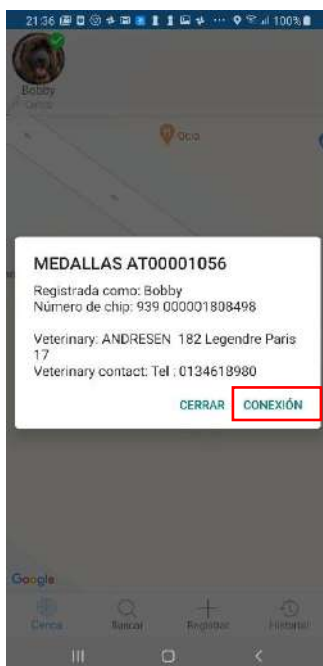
21:36 100%

Bobby
Cerca

Ocio

MEDALLAS AT00001056

Registrada como: Bobby
Número de chip: 939 000001808498

Veterinary: ANDRESEN 182 Legendre Paris 17
Veterinary contact: Tel : 0134618980

CERRAR CONEXIÓN

Google

Cerca Buscar Registrar Historial